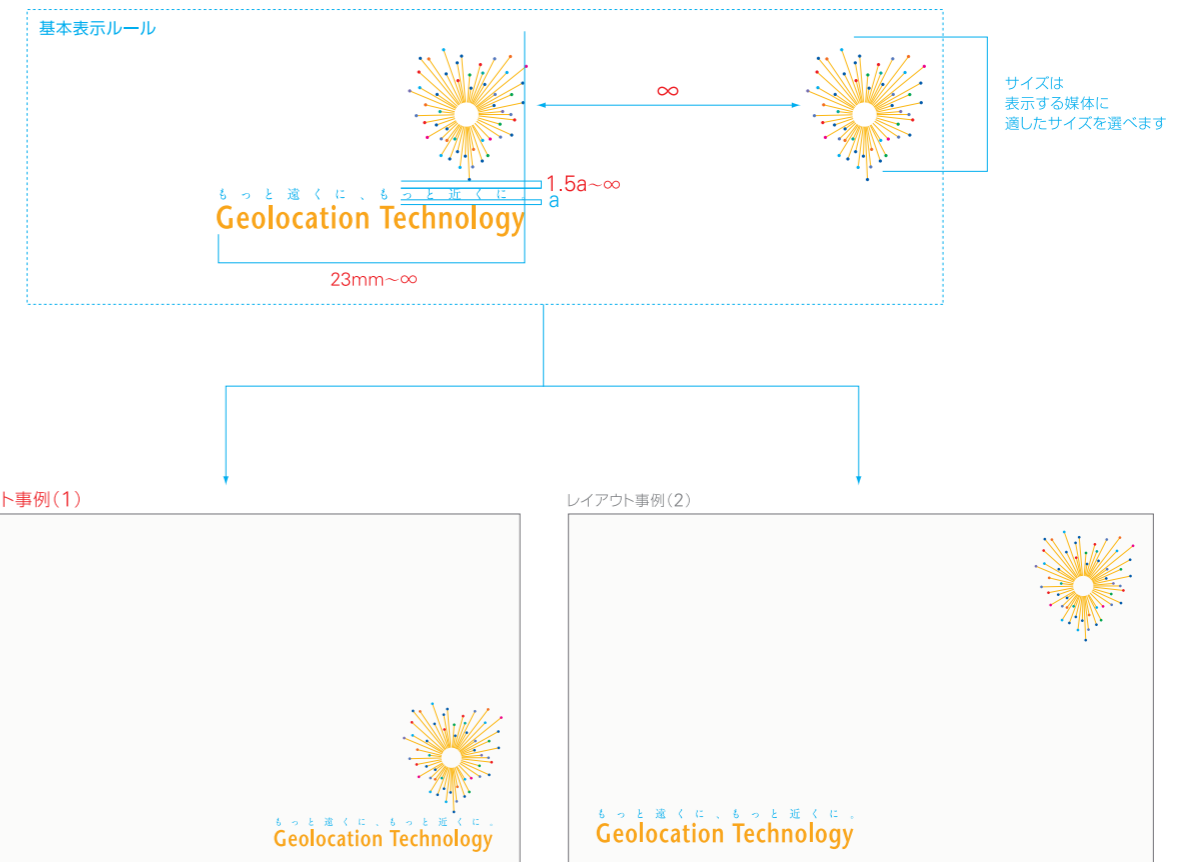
基本表示ルール

∞

サイズは
表示する媒体に
適したサイズを選べます

もっと遠くに、もっと近くに
Geolocation Technology

1.5a〜∞
a

23mm〜∞

ト事例(1)

レイアウト事例(2)

もっと遠くに、もっと近くに。
Geolocation Technology

もっと遠くに、もっと近くに。
Geolocation Technology